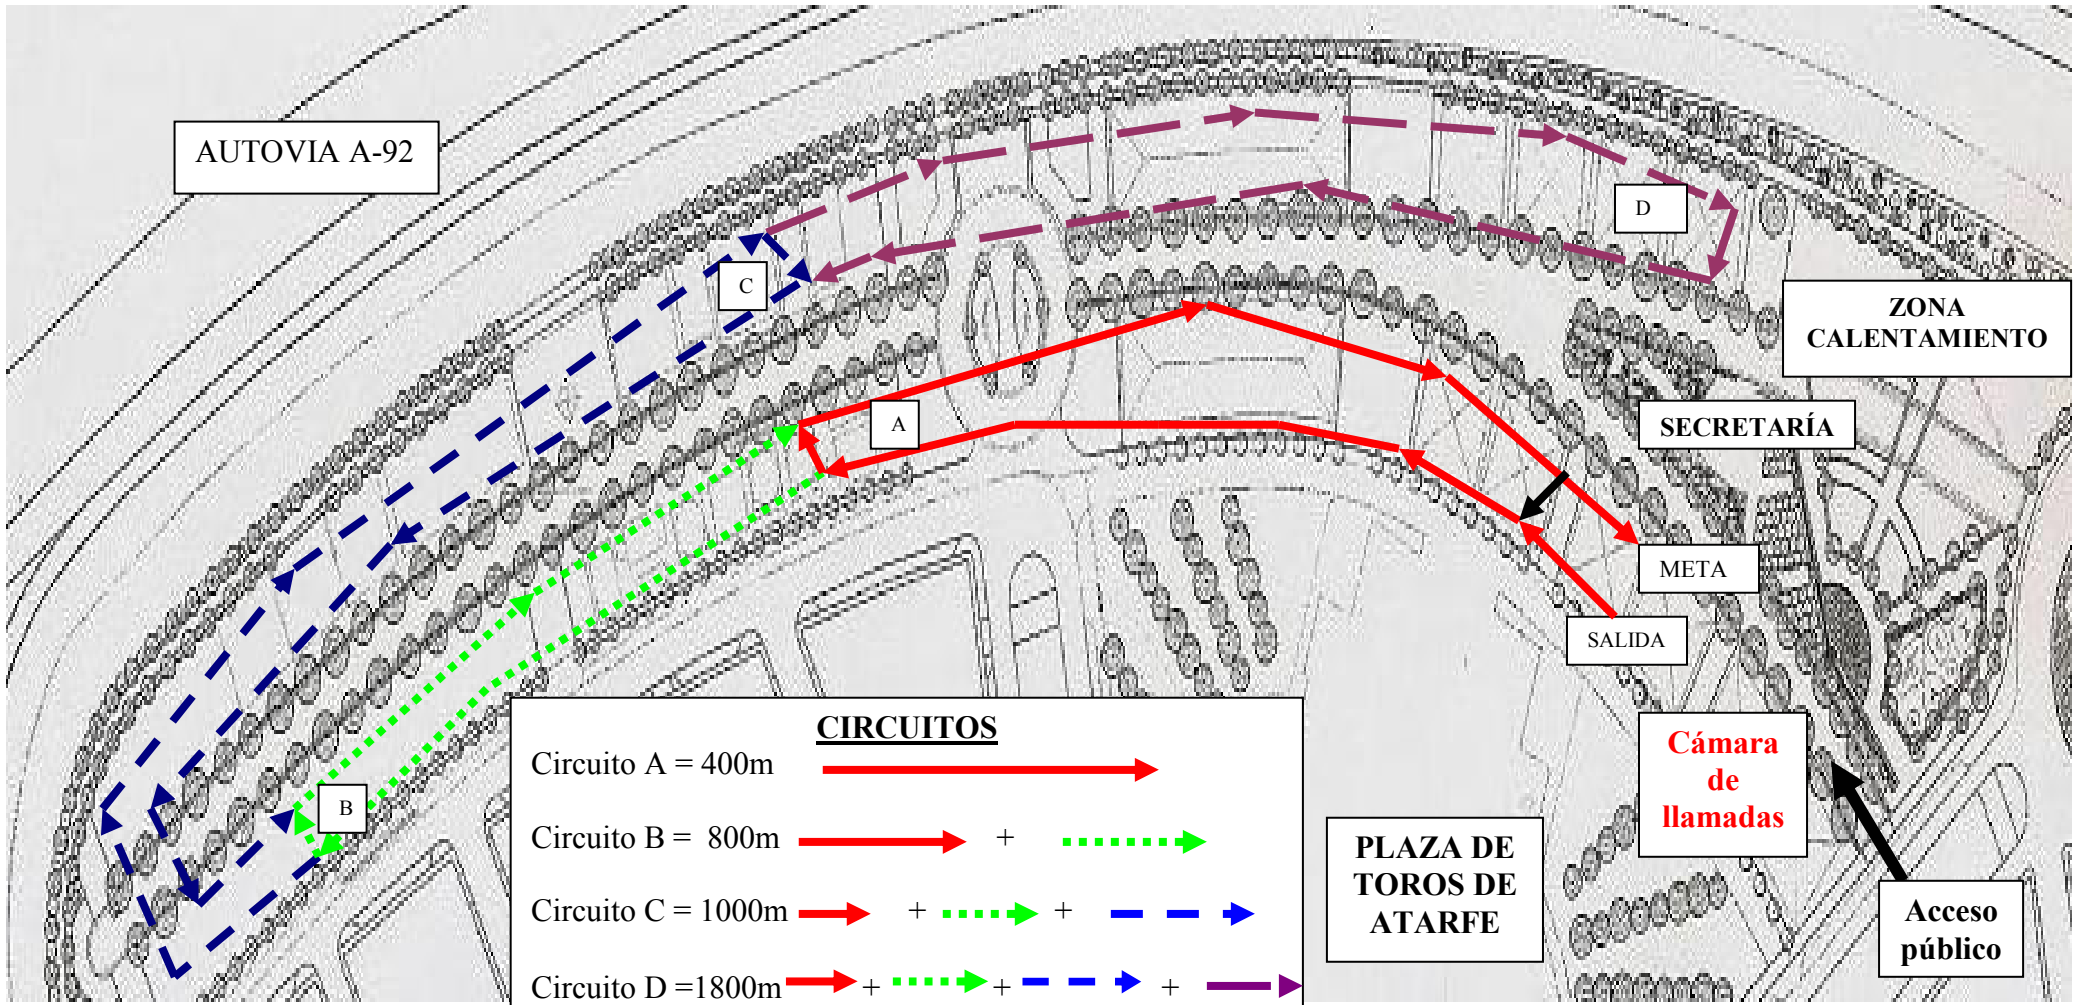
AUTOVIA A-92

D

C

ZONA CALENTAMIENTO

A

SECRETARÍA

META

SALIDA

B

CIRCUITOS

Circuito A = 400m

Circuito B = 800m +

Circuito C = 1000m + +

Circuito D =1800m + + +

PLAZA DE TOROS DE ATARFE

Cámara de llamadas

Acceso público